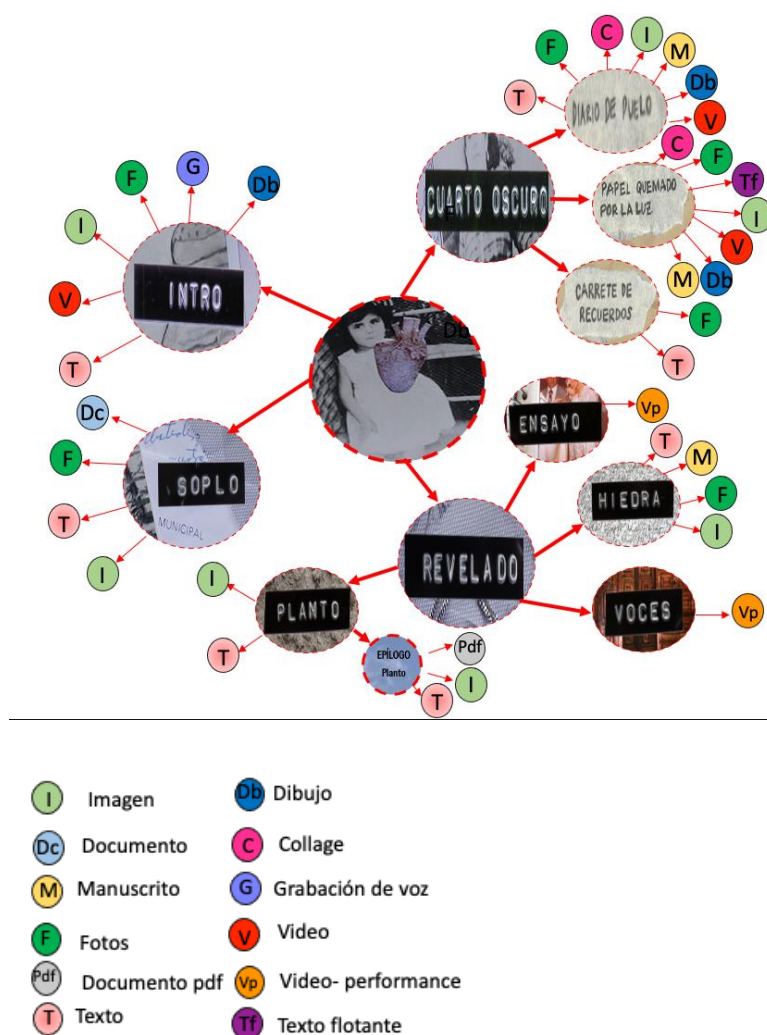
F C I M
Db
T DIARIO DE DUELO
V
C F
Tf
CUARTO OSCURO
PAPEL QUEMADO POR LA LUZ
I
V
M Db
CARRETE DE RECUERDOS
F
T

F G Db
I
INTRO
V
T

Db

Dc
SOPLO
F
T
I

ENSAYO Vp
T M
HIEDRA F
I

REVELADO

I
PLANTO
T
EPÍLOGO Planto Pdf
T I

VOCES Vp

I Imagen
Dc Documento
M Manuscrito
F Fotos
Pdf Documento pdf
T Texto
Db Dibujo
C Collage
G Grabación de voz
V Video
Vp Video- performance
Tf Texto flotante